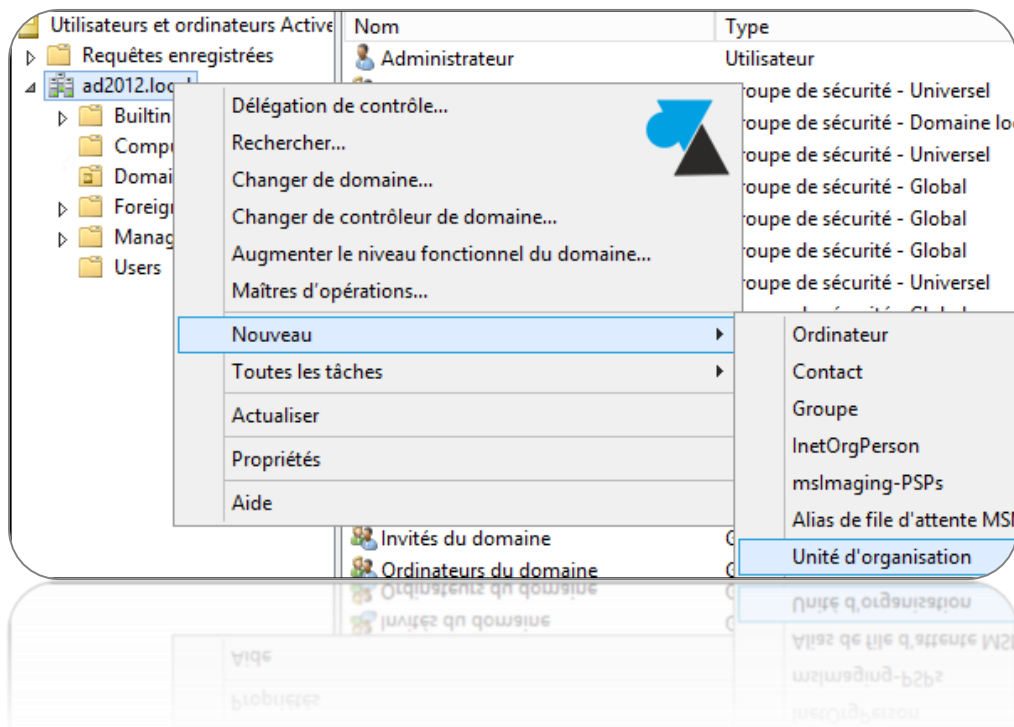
Utilisateurs et ordinateurs Active
Requêtes enregistrées
ad2012.local
Builtin
Compu
Domai
Foreig
Manag
Users

| Nom | Type |
|---|---|
| Administrateur | Utilisateur |
| | roupe de sécurité - Universel |
| | roupe de sécurité - Domaine loc |
| | roupe de sécurité - Universel |
| | roupe de sécurité - Global |
| | roupe de sécurité - Global |
| | roupe de sécurité - Global |
| | roupe de sécurité - Universel |
| Invités du domaine | G |
| Ordinateurs du domaine | G |

Délégation de contrôle...
Rechercher...
Changer de domaine...
Changer de contrôleur de domaine...
Augmenter le niveau fonctionnel du domaine...
Maîtres d'opérations...
Nouveau
Toutes les tâches
Actualiser
Propriétés
Aide

Ordinateur
Contact
Groupe
InetOrgPerson
msImaging-PSPs
Alias de file d'attente MSI
Unité d'organisation